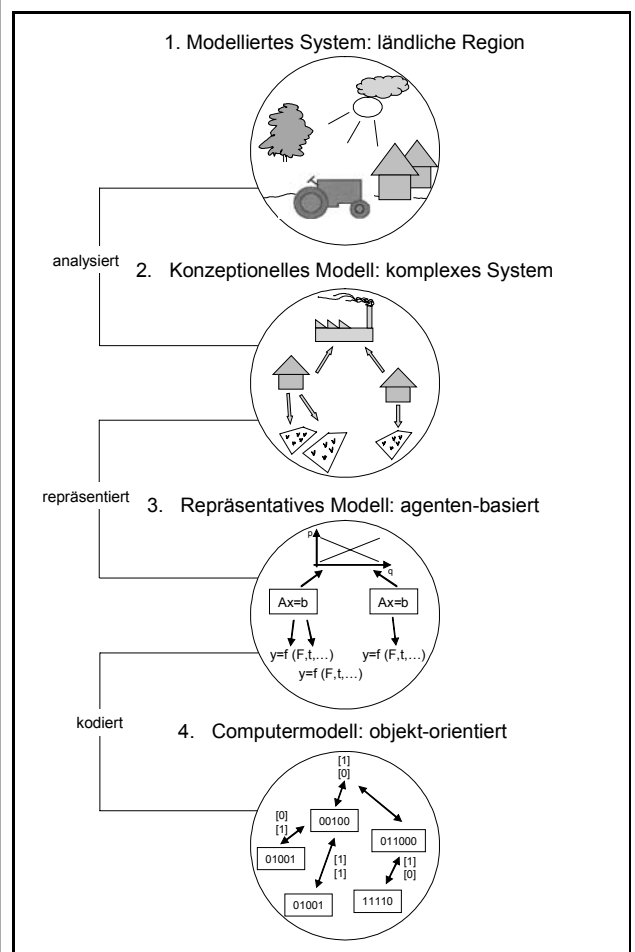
1. Modelliertes System: ländliche Region

analysiert

2. Konzeptionelles Modell: komplexes System

repräsentiert

3. Repräsentatives Modell: agenten-basiert

p

q

Ax=b

Ax=b

y=f (F,t,…)

y=f (F,t,…)

y=f (F,t,…)

kodiert

4. Computermodell: objekt-orientiert

[1]
[0]

[0]
[1]

00100

011000

01001

[1]
[1]

[1]
[0]

01001

11110